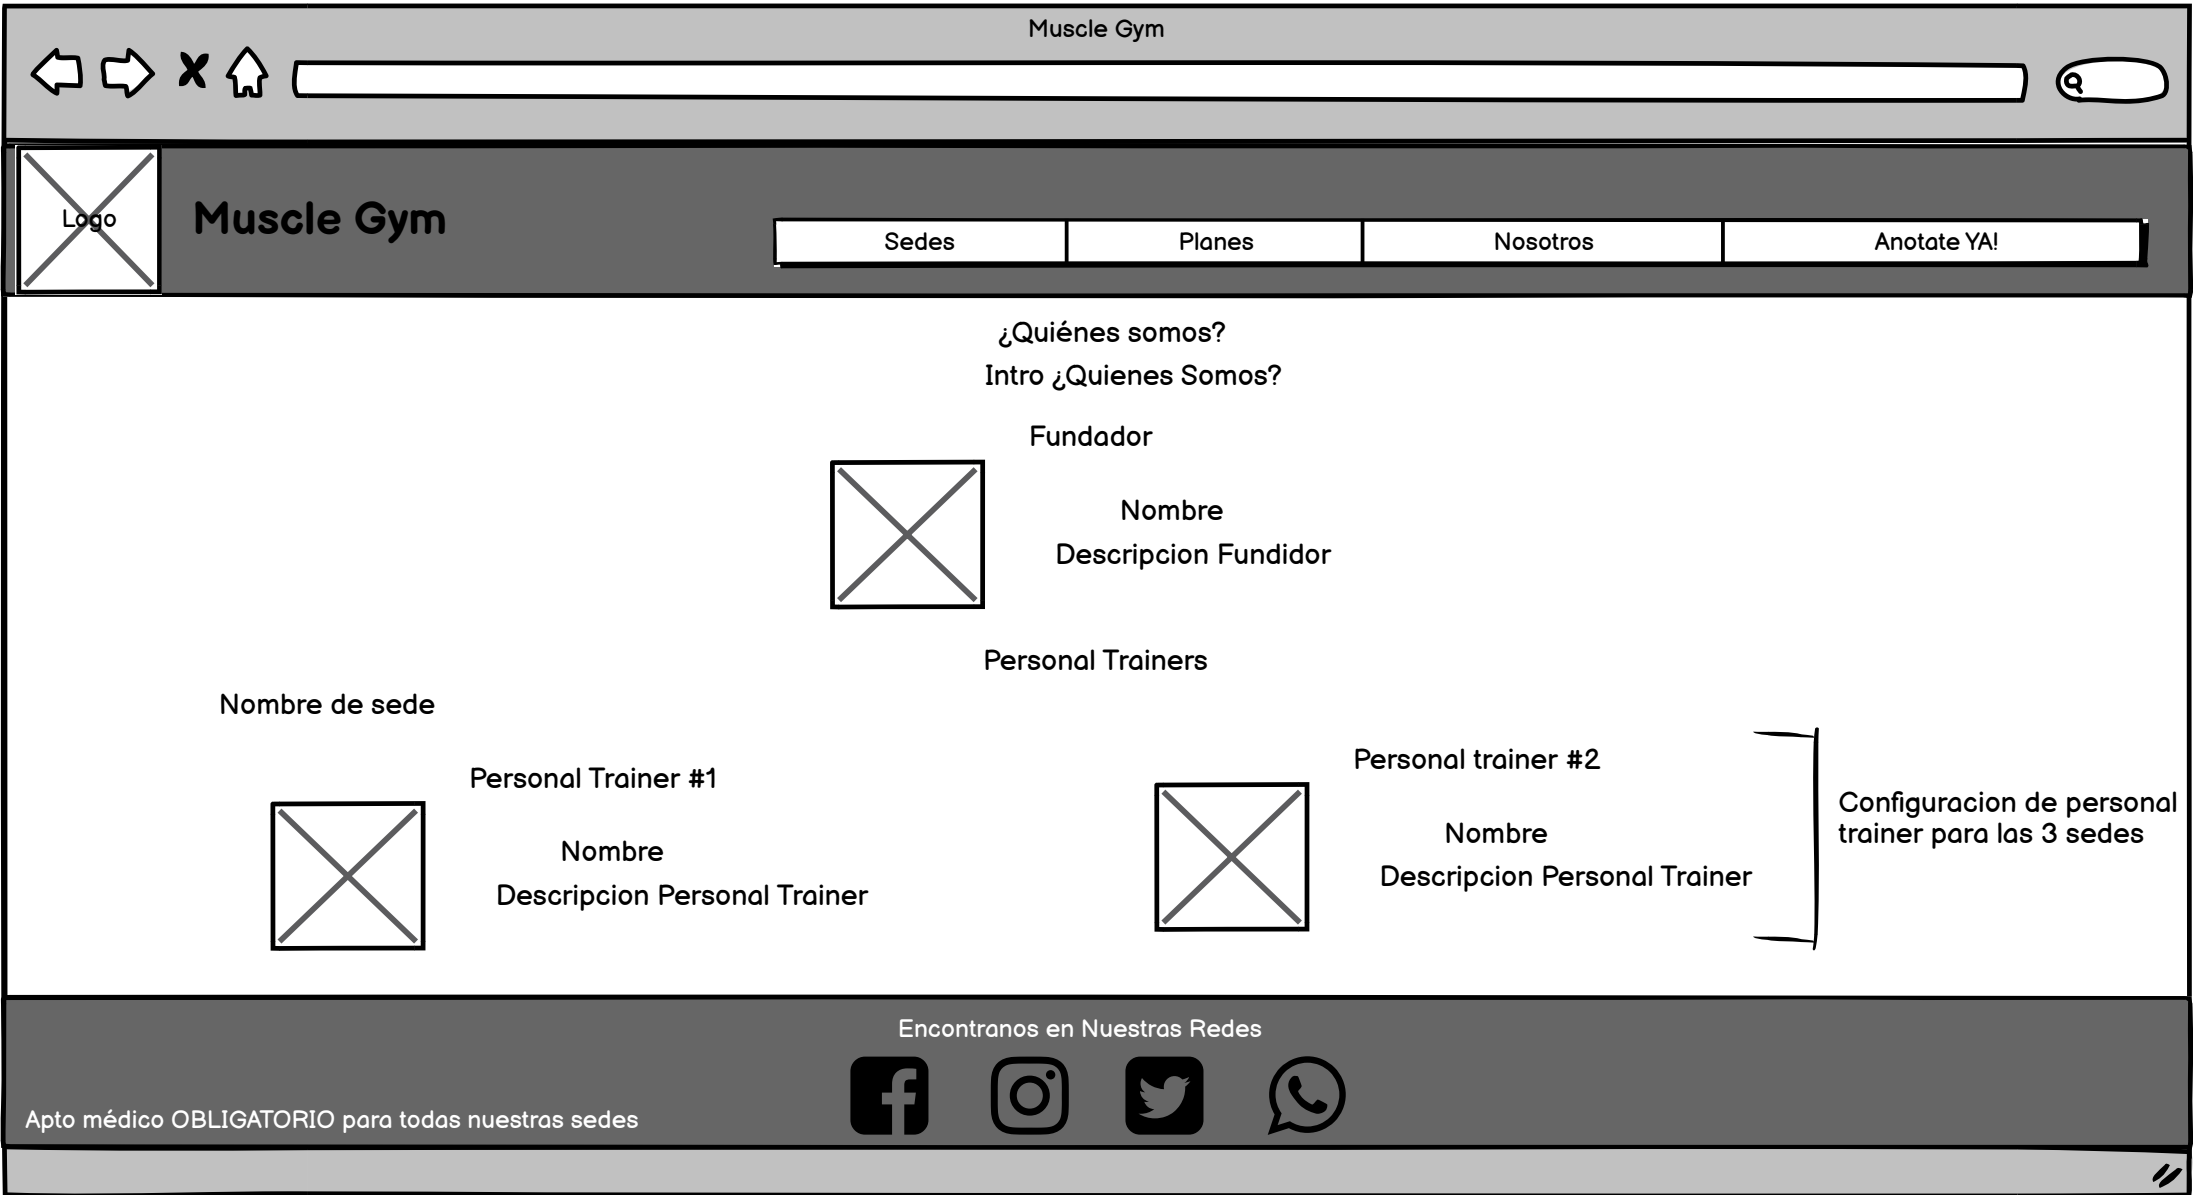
Muscle Gym

Logo

Muscle Gym

| Sedes | Planes | Nosotros | Anotate YA! |
|---|---|---|---|

¿Quiénes somos?

Intro ¿Quienes Somos?

Fundador

Nombre

Descripcion Fundidor

Personal Trainers

Nombre de sede

Personal Trainer #1

Nombre

Descripcion Personal Trainer

Personal trainer #2

Nombre

Descripcion Personal Trainer

Configuracion de personal trainer para las 3 sedes

Encontranos en Nuestras Redes

Apto médico OBLIGATORIO para todas nuestras sedes